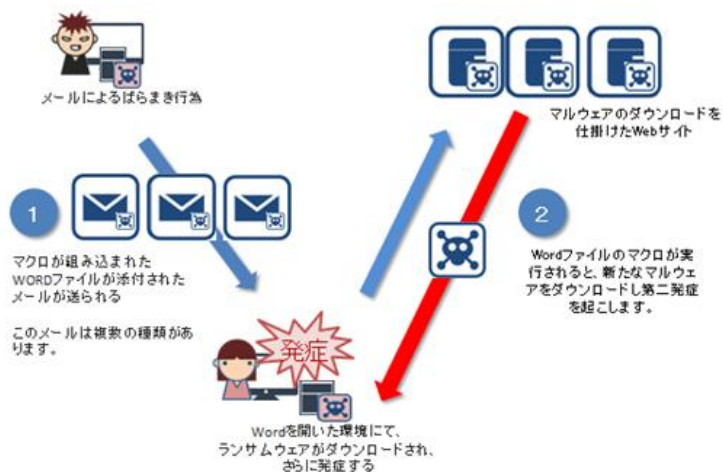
メールによるばらまき行為

マルウェアのダウンロードを仕掛けたWebサイト

1

マクロが組み込まれたWORDファイルが添付されたメールが送られる

このメールは複数の種類があります。

2

Wordファイルのマクロが実行されると、新たなマルウェアをダウンロードし第二発症を起こします。

発症

Wordを開いた環境にて、ランサムウェアがダウンロードされ、さらに発症する